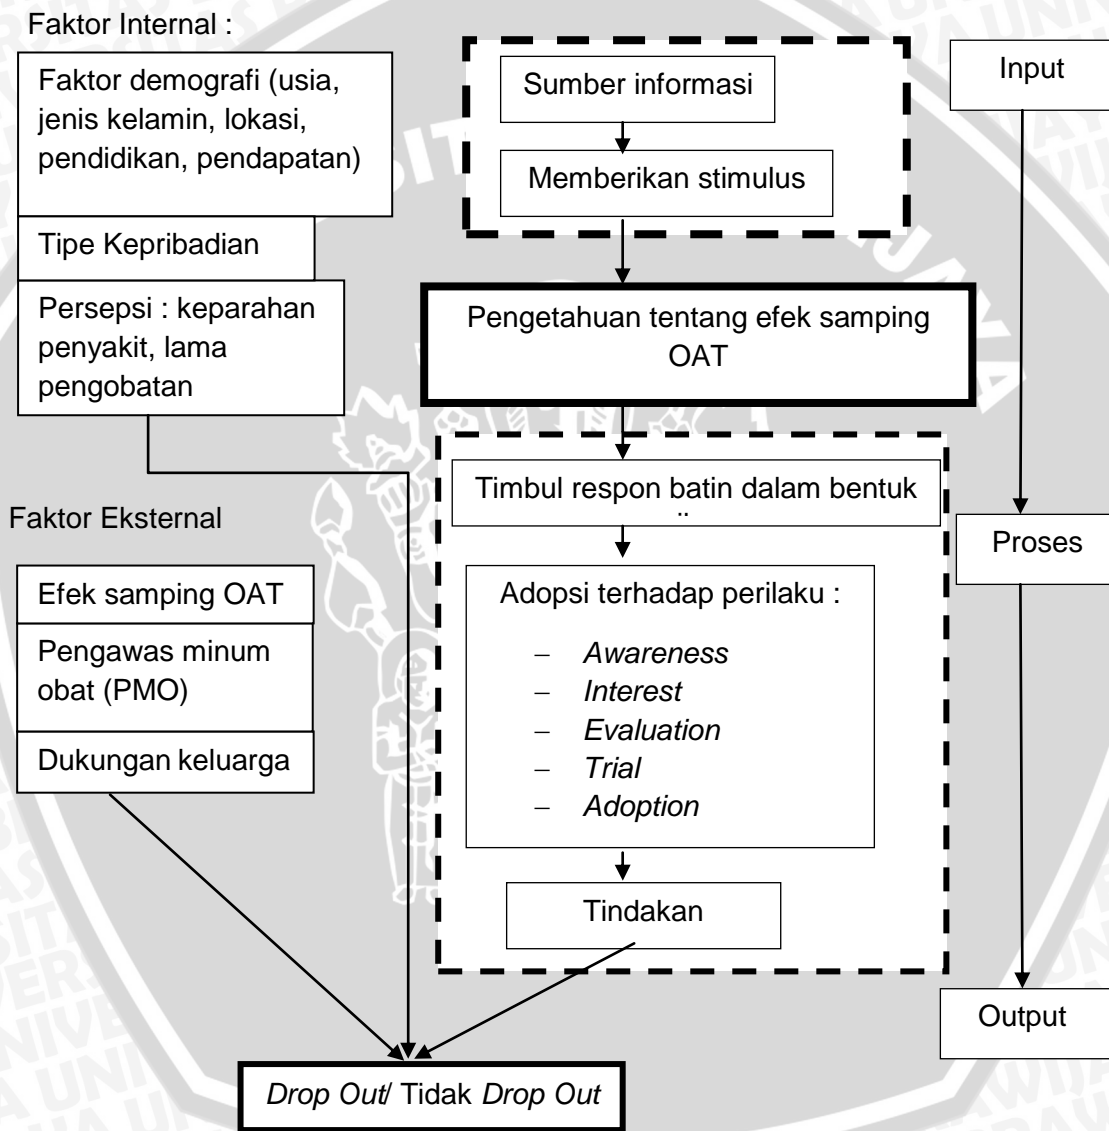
Faktor Internal :

Faktor demografi (usia, jenis kelamin, lokasi, pendidikan, pendapatan)

Tipe Kepribadian

Persepsi : keparahan penyakit, lama pengobatan

Faktor Eksternal

Efek samping OAT

Pengawas minum obat (PMO)

Dukungan keluarga

Sumber informasi

Memberikan stimulus

Pengetahuan tentang efek samping OAT

Timbul respon batin dalam bentuk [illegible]

Adopsi terhadap perilaku :

- *Awareness*
- *Interest*
- *Evaluation*
- *Trial*
- *Adoption*

Tindakan

*Drop Out*/ Tidak *Drop Out*

Input

Proses

Output